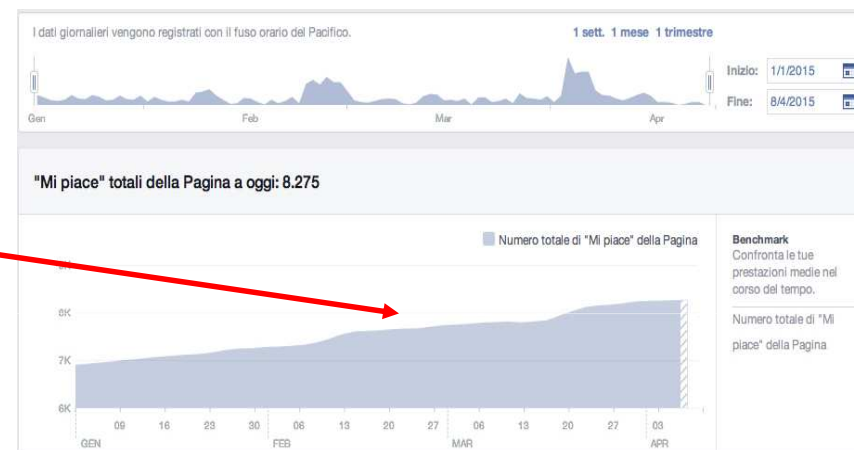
I dati giornalieri vengono registrati con il fuso orario del Pacifico.

1 sett. 1 mese 1 trimestre

Inizio: 1/1/2015

Fine: 8/4/2015

Gen Feb Mar Apr

"Mi piace" totali della Pagina a oggi: 8.275

Numero totale di "Mi piace" della Pagina

8K
7K
6K

09 16 23 30 06 13 20 27 06 13 20 27 03
GEN FEB MAR APR

Benchmark
Confronta le tue prestazioni medie nel corso del tempo.

Numero totale di "Mi piace" della Pagina